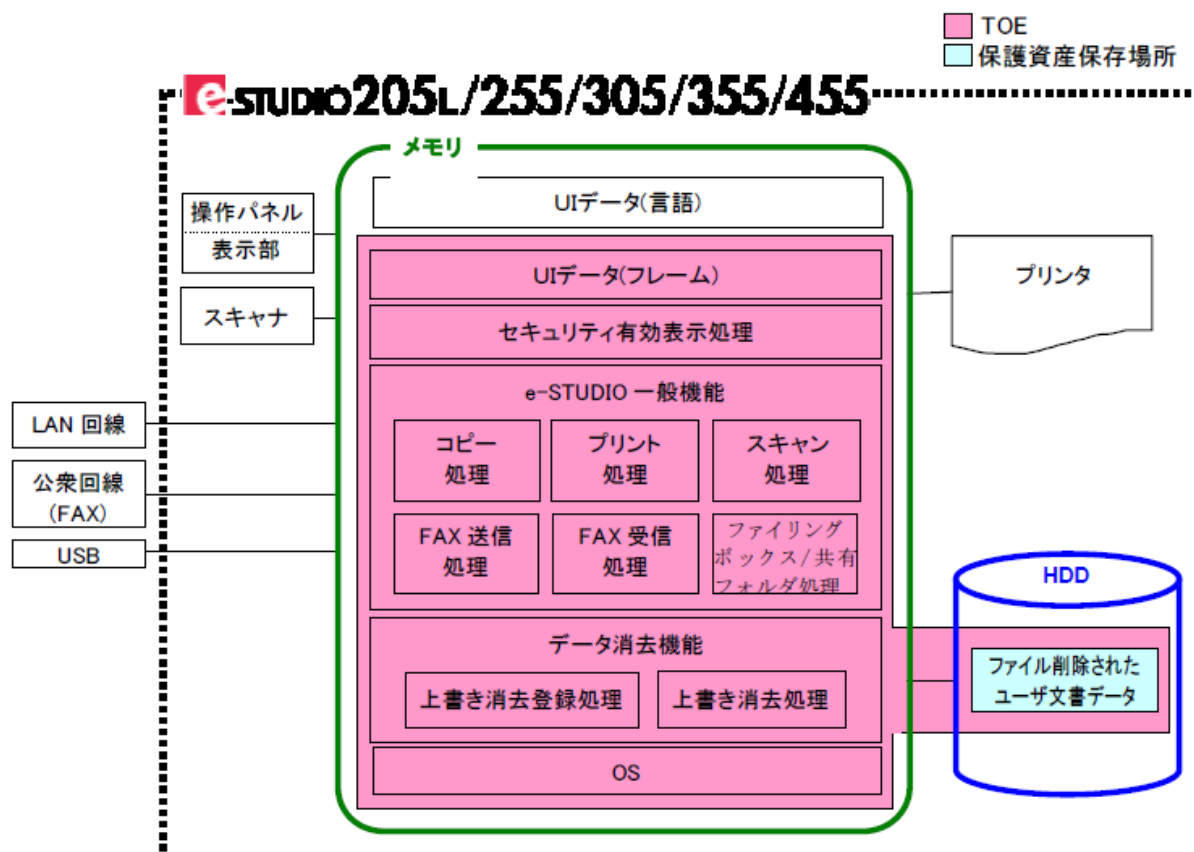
TOE
保護資産保存場所

e-STUDIO205L/255/305/355/455

メモリ

操作パネル
表示部

スキャナ

LAN 回線

公衆回線
(FAX)

USB

UIデータ(言語)

UIデータ(フレーム)

セキュリティ有効表示処理

e-STUDIO 一般機能

コピー
処理

プリント
処理

スキャン
処理

FAX 送信
処理

FAX 受信
処理

ファイリング
ボックス/共有
フォルダ処理

データ消去機能

上書き消去登録処理

上書き消去処理

OS

プリンタ

HDD

ファイル削除された
ユーザ文書データ